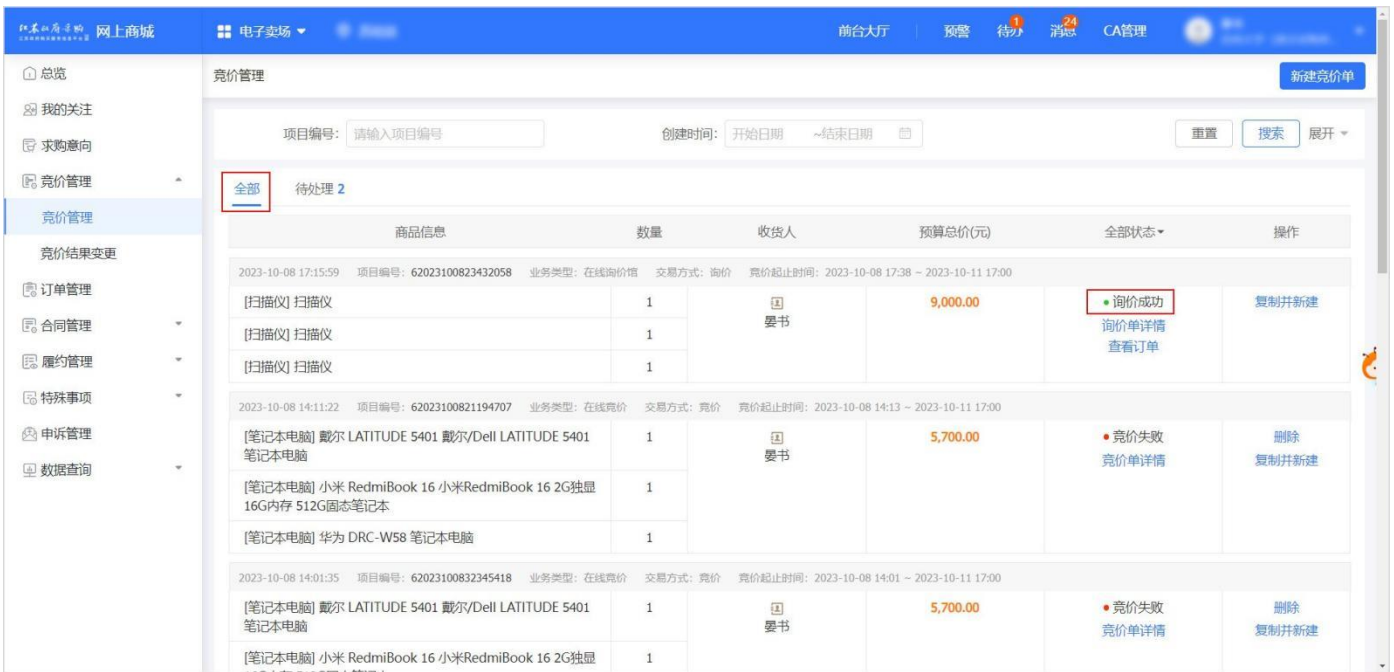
网上商城

电子卖场

前台大厅 预警 待办 1 消息 24 CA管理

总览
我的关注
求购意向
竞价管理
竞价管理
竞价结果变更
订单管理
合同管理
履约管理
特殊事项
申诉管理
数据查询

竞价管理

新建竞价单

项目编号: 请输入项目编号

创建时间: 开始日期 ~结束日期

重置 搜索 展开

全部 待处理 2

| 商品信息 | 数量 | 收货人 | 预算总价(元) | 全部状态 | 操作 |
|---|---|---|---|---|---|
| 2023-10-08 17:15:59 项目编号: 62023100823432058 业务类型: 在线询价馆 交易方式: 询价 竞价起止时间: 2023-10-08 17:38 ~ 2023-10-11 17:00 | | | | | |
| [扫描仪] 扫描仪 | 1 | 晏书 | 9,000.00 | • 询价成功 询价单详情 查看订单 | 复制并新建 |
| [扫描仪] 扫描仪 | 1 | | | | |
| [扫描仪] 扫描仪 | 1 | | | | |
| 2023-10-08 14:11:22 项目编号: 62023100821194707 业务类型: 在线竞价 交易方式: 竞价 竞价起止时间: 2023-10-08 14:13 ~ 2023-10-11 17:00 | | | | | |
| [笔记本电脑] 戴尔 LATITUDE 5401 戴尔/Dell LATITUDE 5401 笔记本电脑 | 1 | 晏书 | 5,700.00 | • 竞价失败 竞价单详情 | 删除 复制并新建 |
| [笔记本电脑] 小米 RedmiBook 16 小米RedmiBook 16 2G独显 16G内存 512G固态笔记本 | 1 | | | | |
| [笔记本电脑] 华为 DRC-W58 笔记本电脑 | 1 | | | | |
| 2023-10-08 14:01:35 项目编号: 62023100832345418 业务类型: 在线竞价 交易方式: 竞价 竞价起止时间: 2023-10-08 14:01 ~ 2023-10-11 17:00 | | | | | |
| [笔记本电脑] 戴尔 LATITUDE 5401 戴尔/Dell LATITUDE 5401 笔记本电脑 | 1 | 晏书 | 5,700.00 | • 竞价失败 竞价单详情 | 删除 复制并新建 |
| [笔记本电脑] 小米 RedmiBook 16 小米RedmiBook 16 2G独显 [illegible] | 1 | | | | |